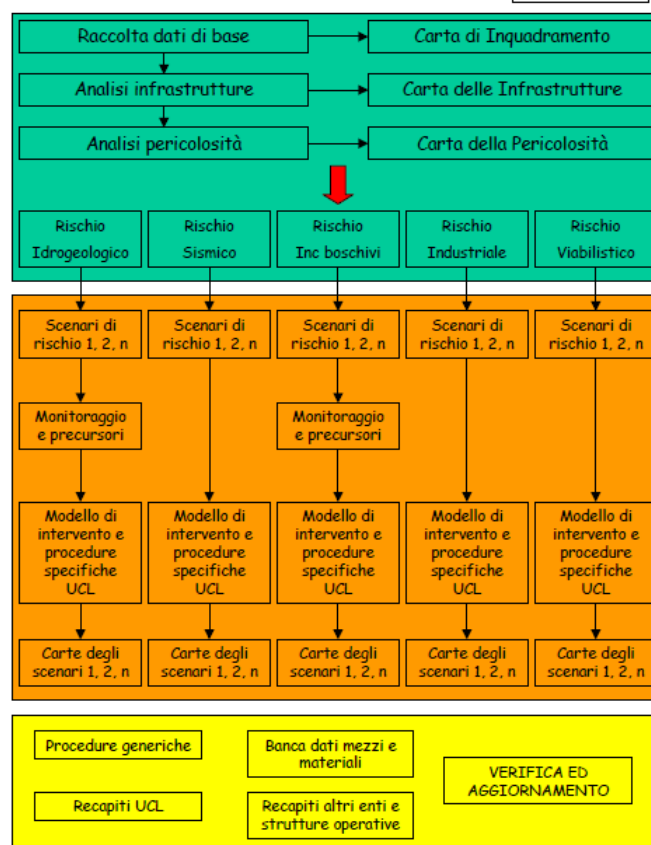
Raccolta dati di base

Carta di Inquadramento

Analisi infrastrutture

Carta delle Infrastrutture

Analisi pericolosità

Carta della Pericolosità

Rischio Idrogeologico

Rischio Sismico

Rischio Inc boschivi

Rischio Industriale

Rischio Viabilistico

Scenari di rischio 1, 2, n

Scenari di rischio 1, 2, n

Scenari di rischio 1, 2, n

Scenari di rischio 1, 2, n

Scenari di rischio 1, 2, n

Monitoraggio e precursori

Monitoraggio e precursori

Modello di intervento e procedure specifiche UCL

Modello di intervento e procedure specifiche UCL

Modello di intervento e procedure specifiche UCL

Modello di intervento e procedure specifiche UCL

Modello di intervento e procedure specifiche UCL

Carte degli scenari 1, 2, n

Carte degli scenari 1, 2, n

Carte degli scenari 1, 2, n

Carte degli scenari 1, 2, n

Carte degli scenari 1, 2, n

Procedure generiche

Banca dati mezzi e materiali

VERIFICA ED AGGIORNAMENTO

Recapiti UCL

Recapiti altri enti e strutture operative